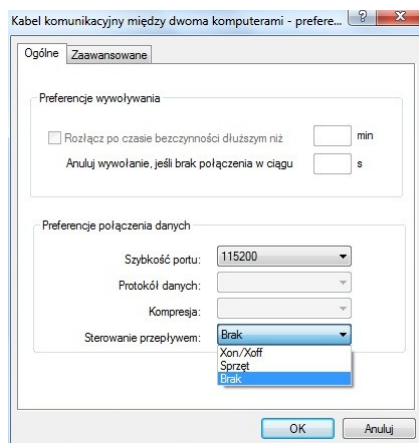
Kabel komunikacyjny między dwoma komputerami - prefere...

?

X

Ogólne

Zaawansowane

Preferencje wywoływania

Rozłącz po czasie bezczynności dłuższym niż

min

Anuluj wywołanie, jeśli brak połączenia w ciągu

s

Preferencje połączenia danych

Szybkość portu:

115200

Protokół danych:

Kompresja:

Sterowanie przepływem:

Brak

Xon/Xoff

Sprzęt

Brak

OK

Anuluj